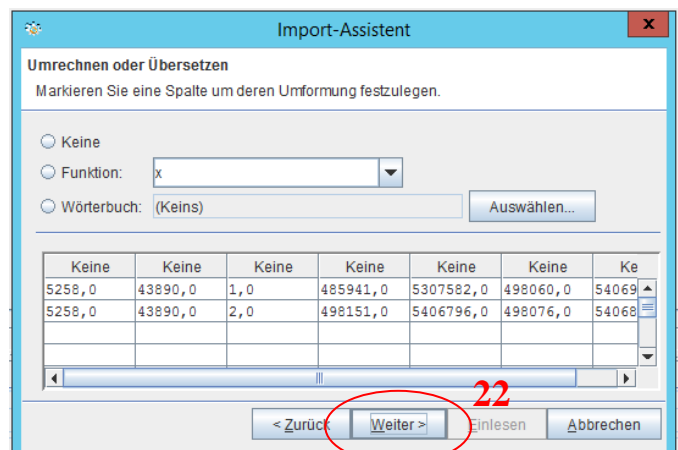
Import-Assistent

x

Umrechnen oder Übersetzen

Markieren Sie eine Spalte um deren Umformung festzulegen.

Keine

Funktion: x

Wörterbuch: (Keins) Auswählen...

| Keine | Keine | Keine | Keine | Keine | Keine | Ke |
|---|---|---|---|---|---|---|
| 5258,0 | 43890,0 | 1,0 | 485941,0 | 5307582,0 | 498060,0 | 54069 |
| 5258,0 | 43890,0 | 2,0 | 498151,0 | 5406796,0 | 498076,0 | 54068 |
| | | | | | | |
| | | | | | | |

22

< Zurück Weiter > Einlesen Abbrechen